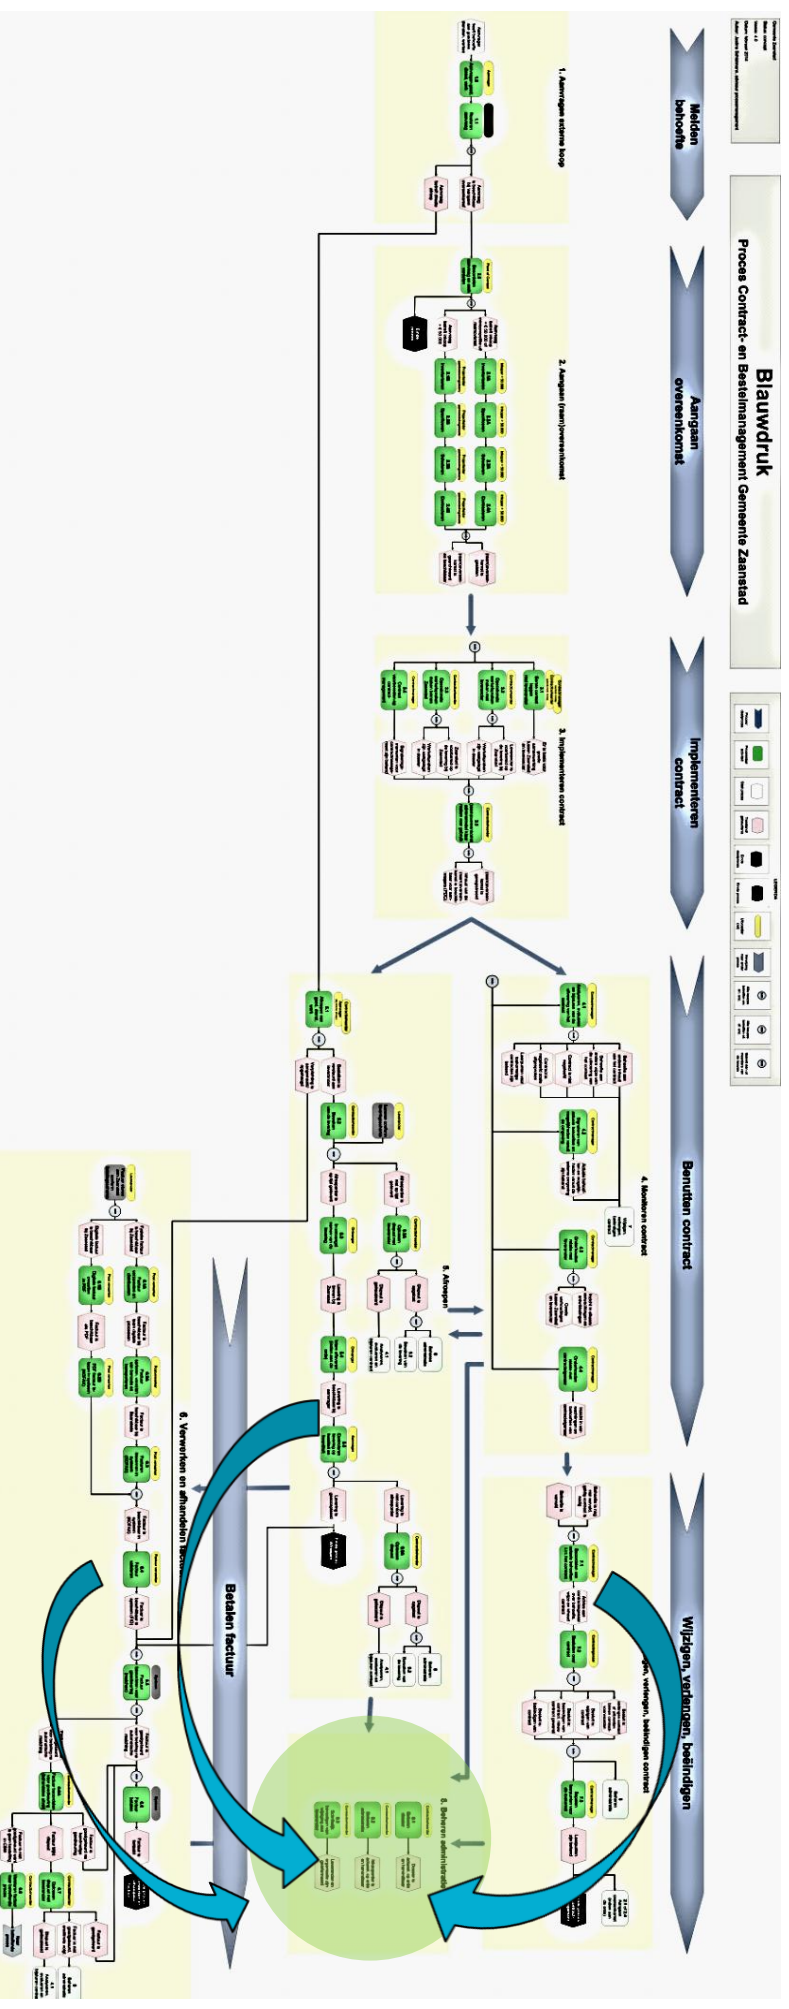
Blauwdruk
Proces Contract- en Bestelmanagement Gemeente Zaanstad

Melden behoefte

Aangaan overeenkomst

Implementeren contract

Benutten contract

Wijzigen, verlengen, beëindigen

1. Aanvragen externe koop

2. Aangaan (raam)overeenkomst

3. Implementeren contract

4. Monitoren contract

5. Afroepen

6. Verwerken en afhandelen facturen

Betalen factuur

7. Wijzigen, verlengen, beëindigen contract

8. Beheren administratie

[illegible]